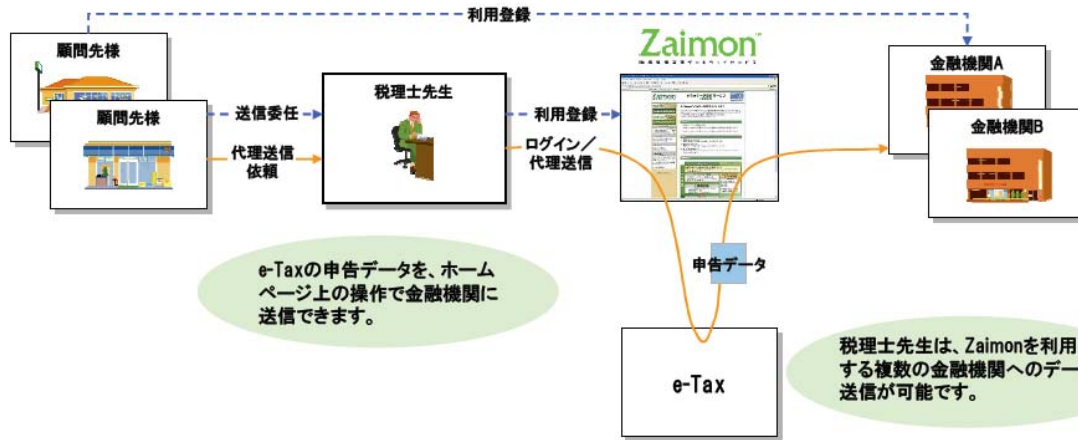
利用登録

顧問先様

顧問先様

送信委任

代理送信依頼

税理士先生

利用登録

ログイン／代理送信

Zaimon

金融機関A

金融機関B

申告データ

e-Taxの申告データを、ホームページ上の操作で金融機関に送信できます。

e-Tax

税理士先生は、Zaimonを利用する複数の金融機関へのデー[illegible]送信が可能です。